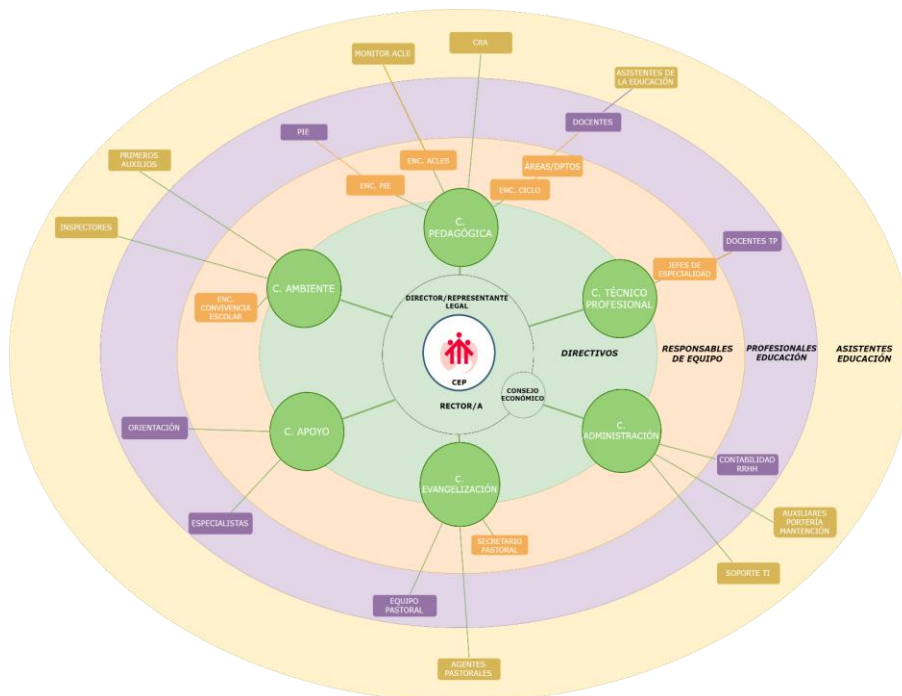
MONITOR ACLE

CRA

ASISTENTES DE LA EDUCACIÓN

PIE

DOCENTES

PRIMEROS AUXILIOS

ENC. ACLES

ÁREAS/DPTOS

ENC. PIE

ENC. CICLO

INSPECTORES

C. PEDAGÓGICA

DOCENTES TP

JEFES DE ESPECIALIDAD

C. AMBIENTE

C. TÉCNICO PROFESIONAL

ENC. CONVIVENCIA ESCOLAR

DIRECTOR/REPRESENTANTE LEGAL

CEP

DIRECTIVOS

RESPONSABLES DE EQUIPO

PROFESIONALES EDUCACIÓN

ASISTENTES EDUCACIÓN

CONSEJO ECONÓMICO

RECTOR/A

C. ADMINISTRACIÓN

ORIENTACIÓN

C. APOYO

CONTABILIDAD RRHH

C. EVANGELIZACIÓN

AUXILIARES PORTERÍA MANTENCIÓN

ESPECIALISTAS

SECRETARIO PASTORAL

SOPORTE TI

EQUIPO PASTORAL

AGENTES PASTORALES